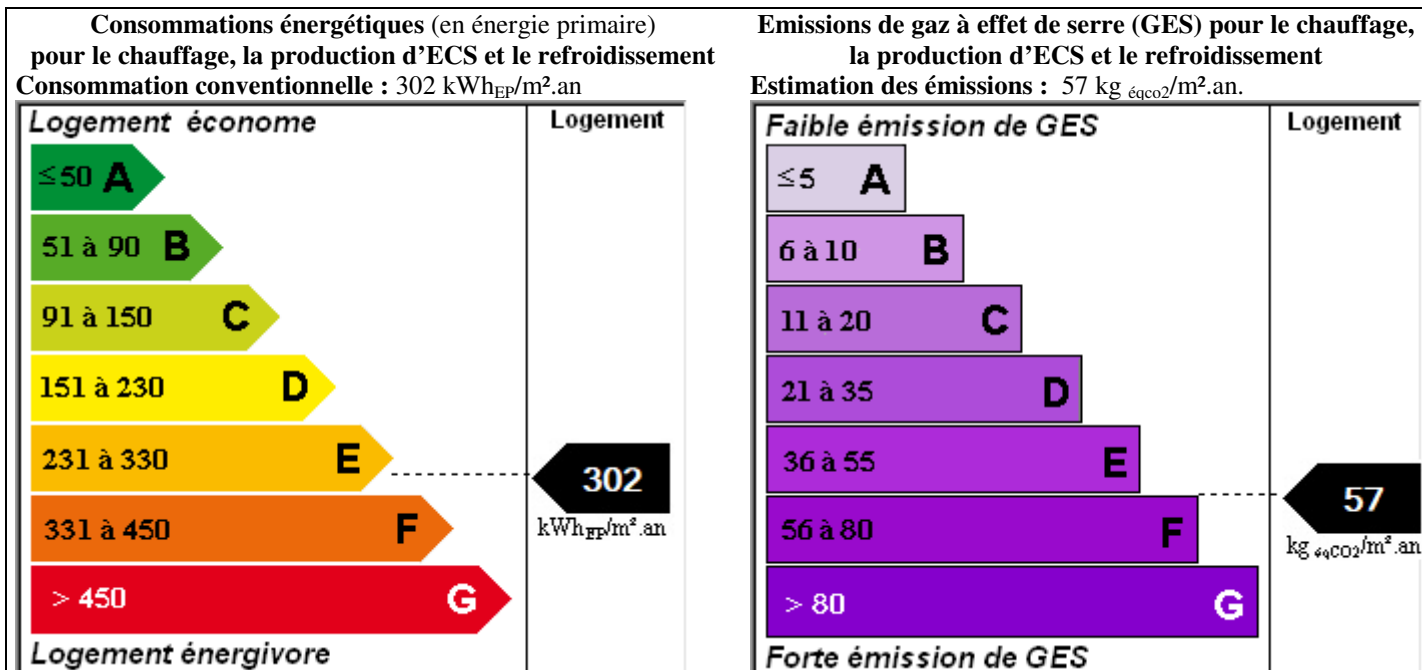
**Consommations énergétiques** (en énergie primaire) **pour le chauffage, la production d'ECS et le refroidissement**
**Consommation conventionnelle :** 302 kWh$_{EP}$/m².an

| Logement économe | Logement |
|---|---|
| ≤50 A | |
| 51 à 90 B | |
| 91 à 150 C | |
| 151 à 230 D | |
| 231 à 330 E | 302 kWh$_{EP}$/m².an |
| 331 à 450 F | |
| > 450 G | |
| Logement énergivore | |

**Emissions de gaz à effet de serre (GES) pour le chauffage, la production d'ECS et le refroidissement**
**Estimation des émissions :** 57 kg $_{éqco2}$/m².an.

| Faible émission de GES | Logement |
|---|---|
| ≤5 A | |
| 6 à 10 B | |
| 11 à 20 C | |
| 21 à 35 D | |
| 36 à 55 E | |
| 56 à 80 F | 57 kg $_{éqCO2}$/m².an |
| > 80 G | |
| Forte émission de GES | |